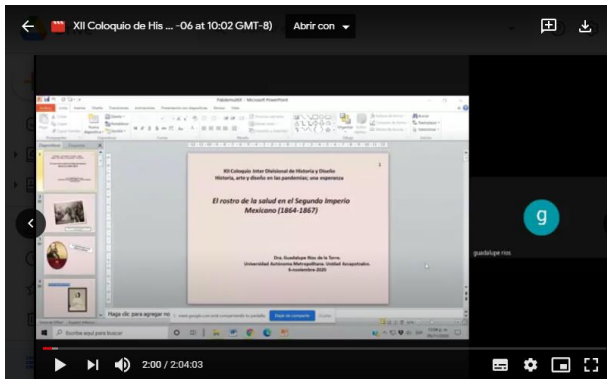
XII Coloquio de His ... -06 at 10:02 GMT-8)

Abrir con

XII Coloquio Inter Divisional de Historia y Diseño
Historia, arte y diseño en las pandemias; una esperanza

El rostro de la salud en el Segundo Imperio Mexicano (1864-1867)

Dra. Guadalupe Ríos de la Torre.
Universidad Autónoma Metropolitana. Unidad Azcapotzalco.
6-noviembre-2020

Haga clic para agregar notas

Escribe aquí para buscar

Dejar de compartir

g

guadalupe rios

2:00 / 2:04:03